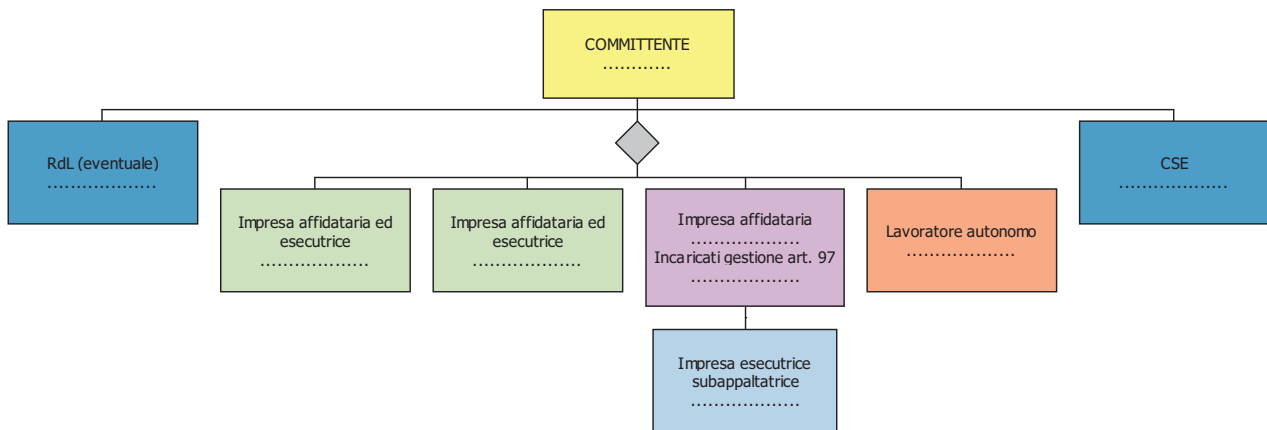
COMMITTENTE
…………

RdL (eventuale)
………………

CSE
………………

Impresa affidataria ed esecutrice
………………

Impresa affidataria ed esecutrice
………………

Impresa affidataria
………………
Incaricati gestione art. 97
………………

Lavoratore autonomo
………………

Impresa esecutrice subappaltatrice
………………